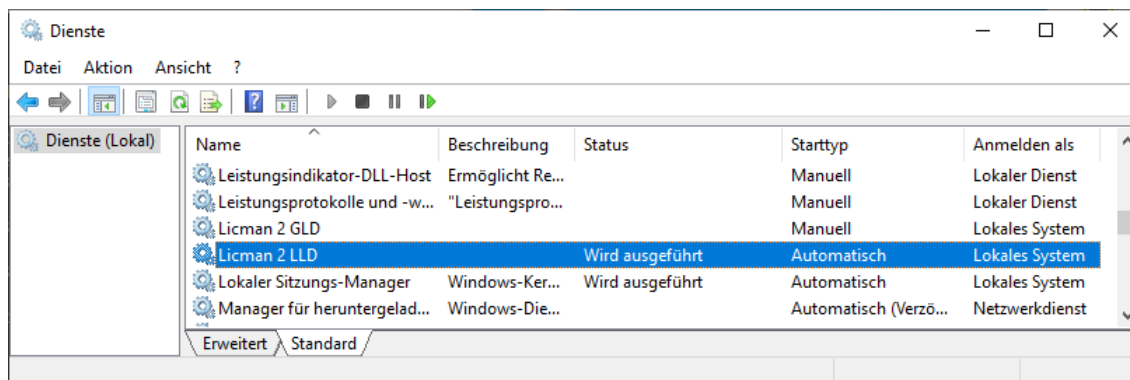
Dienste

Datei Aktion Ansicht ?

Dienste (Lokal)

| Name | Beschreibung | Status | Starttyp | Anmelden als |
|---|---|---|---|---|
| Leistungsindikator-DLL-Host | Ermöglicht Re... | | Manuell | Lokaler Dienst |
| Leistungsprotokolle und -w... | "Leistungspro... | | Manuell | Lokaler Dienst |
| Licman 2 GLD | | | Manuell | Lokales System |
| Licman 2 LLD | | Wird ausgeführt | Automatisch | Lokales System |
| Lokaler Sitzungs-Manager | Windows-Ker... | Wird ausgeführt | Automatisch | Lokales System |
| Manager für heruntergelad... | Windows-Die... | | Automatisch (Verzö... | Netzwerkdienst |

Erweitert Standard